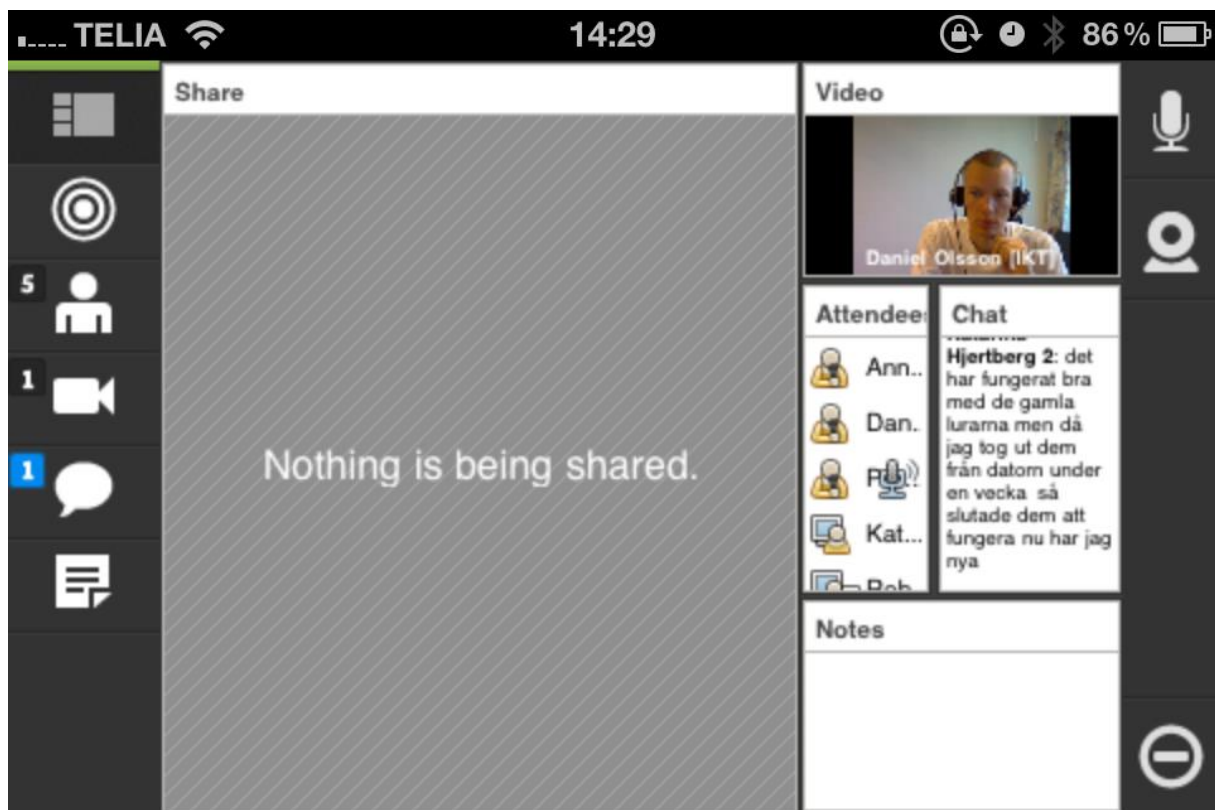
TELIA 14:29 86 %

5

1

1

Share

Nothing is being shared.

Video

Daniel Olsson (IKT)

Attendee

Ann..

Dan..

R

Kat...

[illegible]

Chat

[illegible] Hjertberg 2: det har fungerat bra med de gamla lurarna men då jag tog ut dem från datorn under en vecka så slutade dem att fungera nu har jag nya

Notes